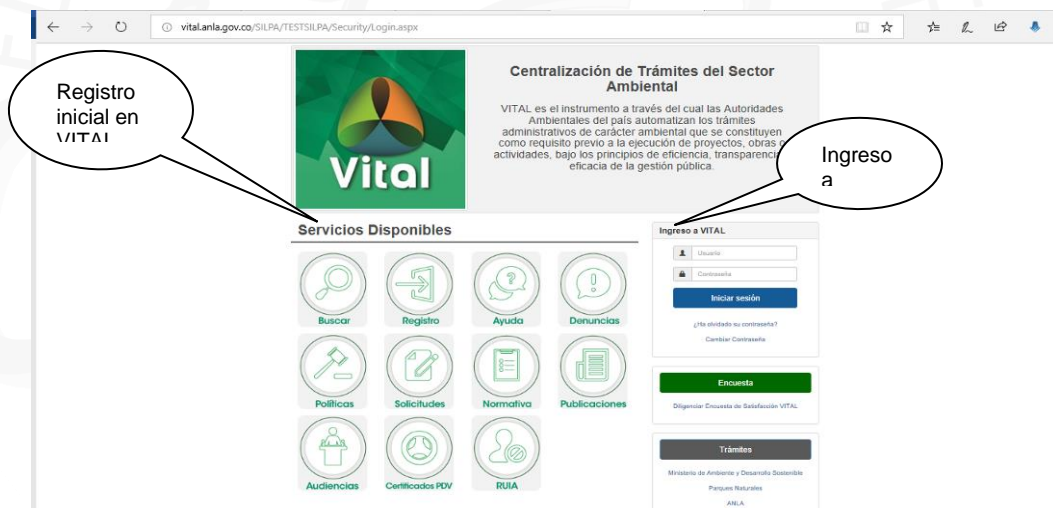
vital.anla.gov.co/SILPA/TESTSILPA/Security/Login.aspx

Registro inicial en VITAL

Vital

Centralización de Trámites del Sector Ambiental

VITAL es el instrumento a través del cual las Autoridades Ambientales del país automatizan los trámites administrativos de carácter ambiental que se constituyen como requisito previo a la ejecución de proyectos, obras o actividades, bajo los principios de eficiencia, transparencia y eficacia de la gestión pública.

Ingreso a

Servicios Disponibles

Buscar
Registro
Ayuda
Denuncias
Políticas
Solicitudes
Normativa
Publicaciones
Audiencias
Certificados PDV
RUIA

Ingreso a VITAL
Usuario
Contraseña
Iniciar sesión
¿Ha olvidado su contraseña?
Cambiar Contraseña

Encuesta
Diligenciar Encuesta de Satisfacción VITAL

Trámites
Ministerio de Ambiente y Desarrollo Sostenible
Parques Naturales
ANLA